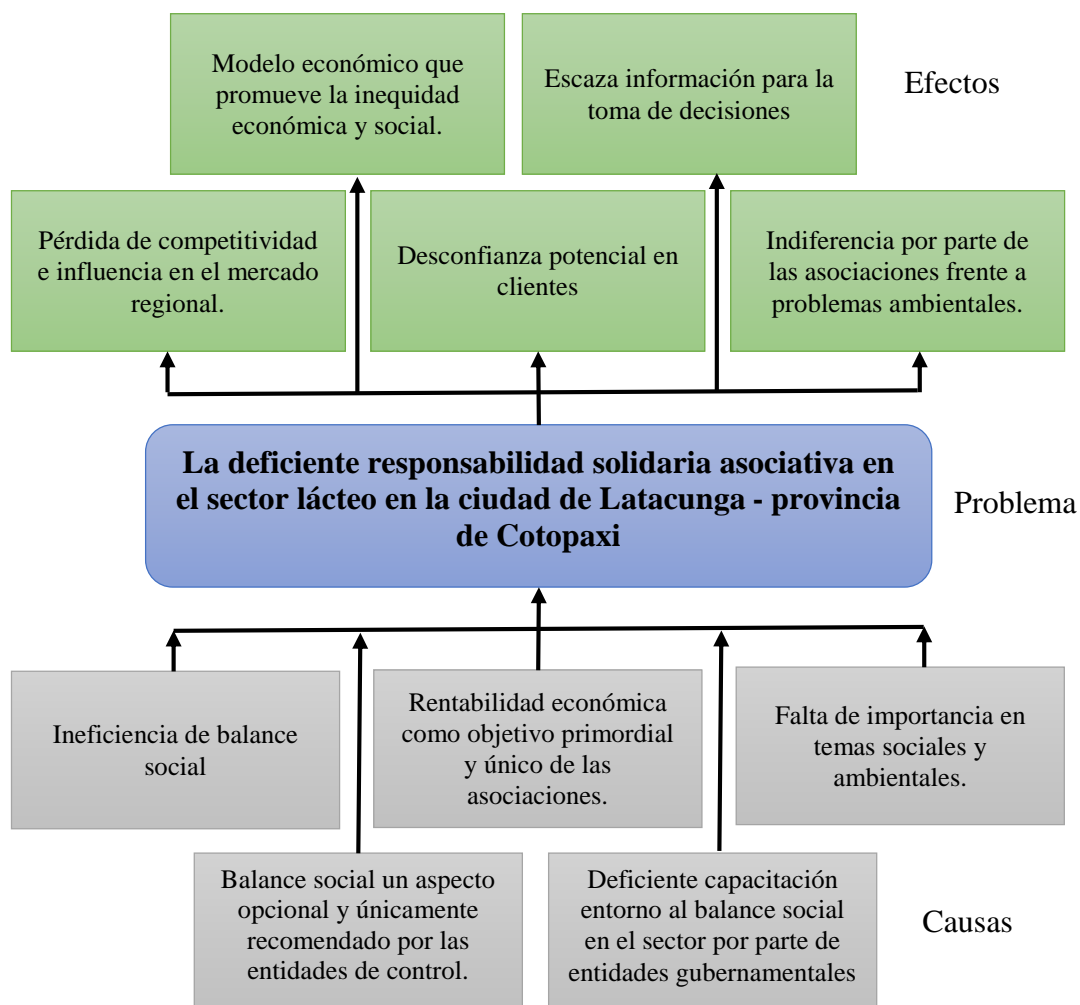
Modelo económico que promueve la inequidad económica y social.

Escaza información para la toma de decisiones

Efectos

Pérdida de competitividad e influencia en el mercado regional.

Desconfianza potencial en clientes

Indiferencia por parte de las asociaciones frente a problemas ambientales.

**La deficiente responsabilidad solidaria asociativa en el sector lácteo en la ciudad de Latacunga - provincia de Cotopaxi**

Problema

Ineficiencia de balance social

Rentabilidad económica como objetivo primordial y único de las asociaciones.

Falta de importancia en temas sociales y ambientales.

Balance social un aspecto opcional y únicamente recomendado por las entidades de control.

Deficiente capacitación entorno al balance social en el sector por parte de entidades gubernamentales

Causas